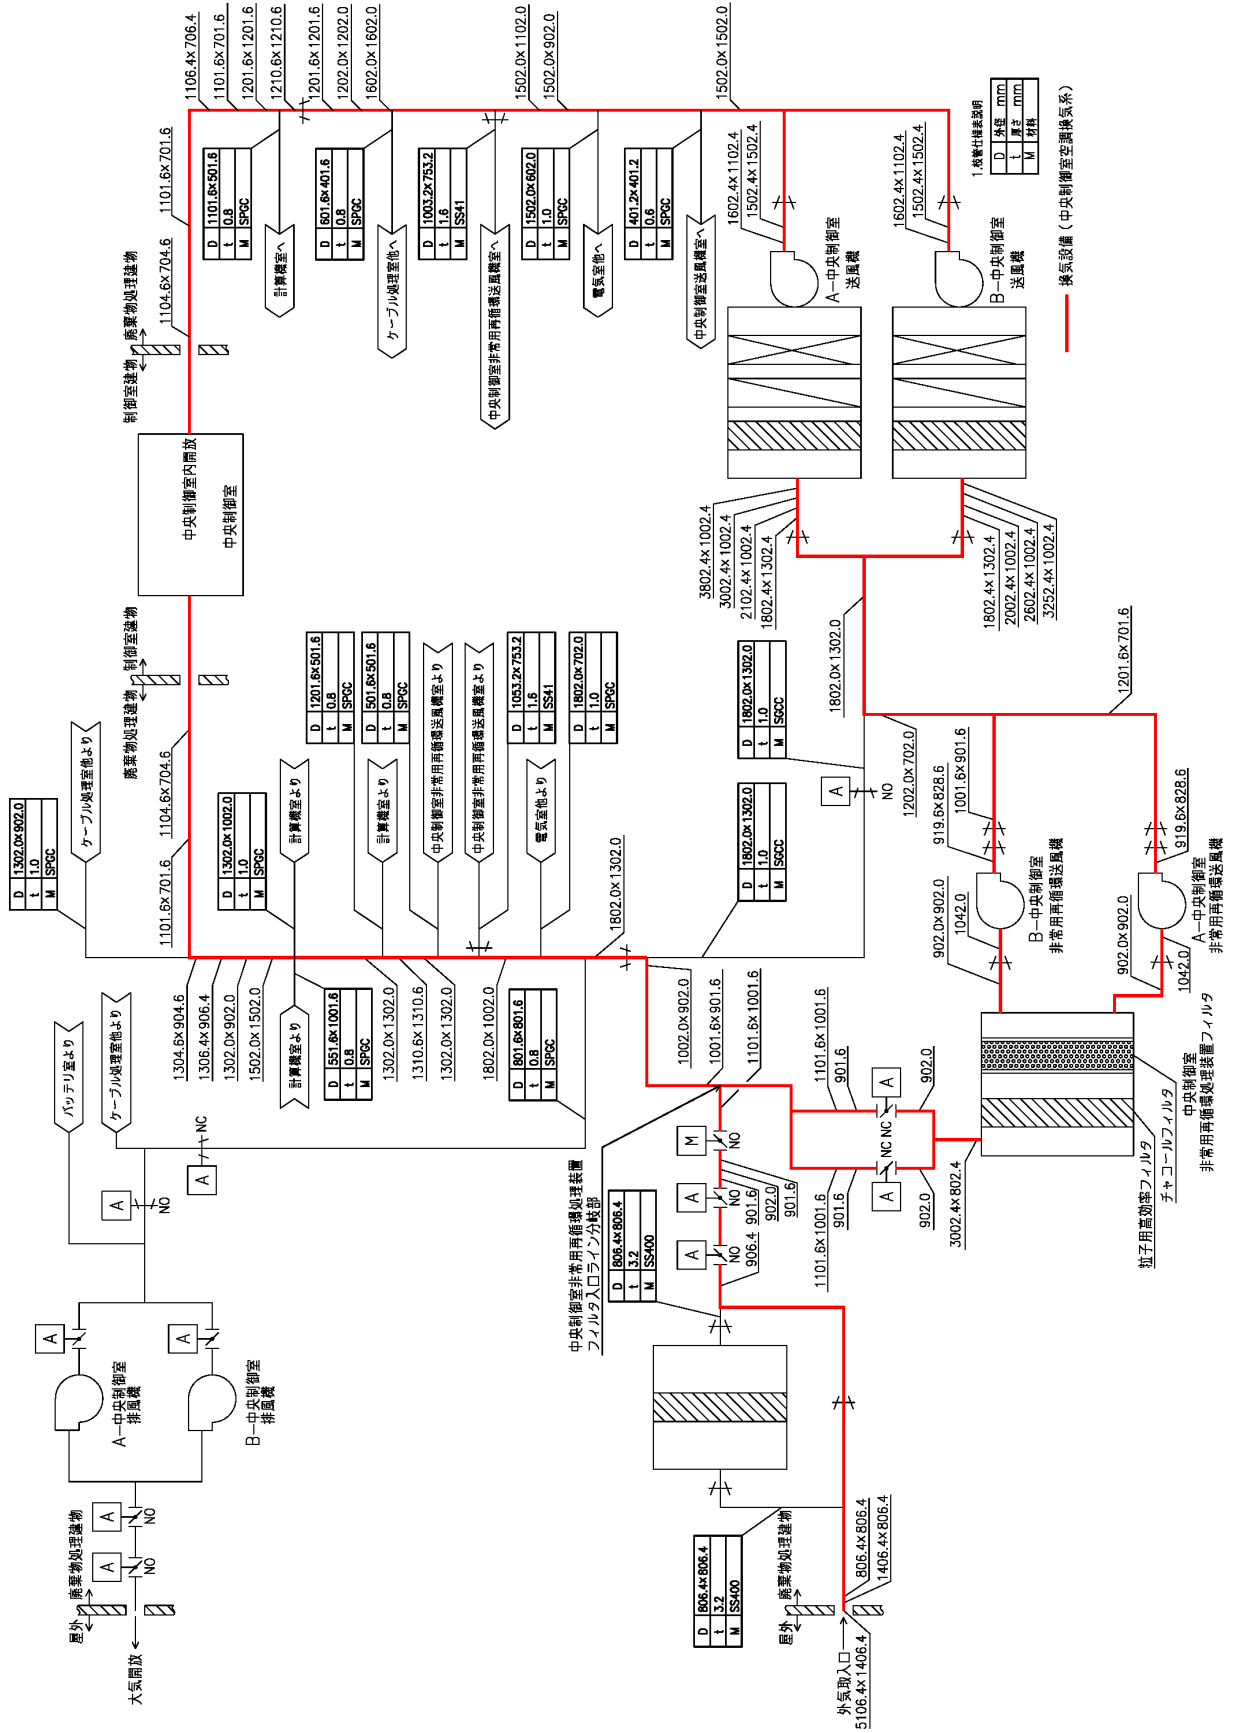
1106.4×706.4
1101.6×701.6
1201.6×1201.6
1210.6×1210.6
1201.6×1201.6
1202.0×1202.0
1602.0×1602.0
1502.0×1102.0
1502.0×902.0
1502.0×1502.0

1.枚数仕様表説明
| D | 外径 | mm |
|---|---|---|
| t | 厚さ | mm |
| M | 材料 | |

換気設備（中央制御室空調換気系）

1101.6×701.6
1104.6×704.6

| D | 1101.6×501.6 |
|---|---|
| t | 0.8 |
| M | SPGC |

計算機室へ

| D | 601.6×401.6 |
|---|---|
| t | 0.8 |
| M | SPGC |

ケーブル処理室他へ

| D | 1003.2×753.2 |
|---|---|
| t | 1.6 |
| M | SS41 |

中央制御室非常用再循環送風機室へ

| D | 1502.0×602.0 |
|---|---|
| t | 1.0 |
| M | SPGC |

電気室他へ

| D | 401.2×401.2 |
|---|---|
| t | 0.6 |
| M | SPGC |

中央制御室送風機室へ

1602.4×1102.4
1502.4×1502.4
A－中央制御室送風機

1602.4×1102.4
1502.4×1502.4
B－中央制御室送風機

廃棄物処理建物
制御室建物

中央制御室内開放
中央制御室

3802.4×1002.4
3002.4×1002.4
2102.4×1002.4
1802.4×1302.4

1802.4×1302.4
2002.4×1002.4
2602.4×1002.4
3252.4×1002.4

1802.0×1302.0
1201.6×701.6

制御室建物
廃棄物処理建物
1104.6×704.6

ケーブル処理室他へ

| D | 1302.0×902.0 |
|---|---|
| t | 1.0 |
| M | SPGC |

1101.6×701.6

| D | 1302.0×1002.0 |
|---|---|
| t | 1.0 |
| M | SPGC |

計算機室より

| D | 1201.6×501.6 |
|---|---|
| t | 0.8 |
| M | SPGC |

計算機室より

| D | 501.6×501.6 |
|---|---|
| t | 0.8 |
| M | SPGC |

中央制御室非常用再循環送風機室より
中央制御室非常用再循環送風機室より

| D | 1053.2×753.2 |
|---|---|
| t | 1.6 |
| M | SS41 |

電気室他より

| D | 1802.0×702.0 |
|---|---|
| t | 1.0 |
| M | SPGC |

| D | 1802.0×1302.0 |
|---|---|
| t | 1.0 |
| M | SGCC |

| D | 1802.0×1302.0 |
|---|---|
| t | 1.0 |
| M | SGCC |

A
NO
1202.0×702.0
919.6×828.6
1001.6×901.6
B－中央制御室非常用再循環送風機
902.0×902.0
1042.0

919.6×828.6
A－中央制御室非常用再循環送風機
902.0×902.0
1042.0

1802.0×1302.0

1304.6×904.6
1306.4×906.4
1302.0×902.0
1502.0×1502.0
計算機室より

| D | 551.6×1001.6 |
|---|---|
| t | 0.8 |
| M | SPGC |

1302.0×1302.0
1310.6×1310.6
1302.0×1302.0
1802.0×1002.0

| D | 801.6×801.6 |
|---|---|
| t | 0.8 |
| M | SPGC |

1002.0×902.0
1001.6×901.6
1101.6×1001.6
1101.6×1001.6
901.6
A
902.0
NC NC
A
902.0
901.6
1101.6×1001.6
3002.4×802.4

中央制御室非常用再循環処理装置フィルタ
粒子用高効率フィルタ
チャコールフィルタ

バッテリ室より
ケーブル処理室他より
NC
A
A
NO

M
NO
A
NO
901.6
902.0
901.6
A
NO
906.4

中央制御室非常用再循環処理装置フィルタ入口ライン分岐部

| D | 806.4×806.4 |
|---|---|
| t | 3.2 |
| M | SS400 |

A
A
A－中央制御室排風機
B－中央制御室排風機

A
NO
A
NO
廃棄物処理建物
屋外
大気開放

| D | 806.4×806.4 |
|---|---|
| t | 3.2 |
| M | SS400 |

廃棄物処理建物
屋外
外気取入口
5106.4×1406.4
806.4×806.4
1406.4×806.4